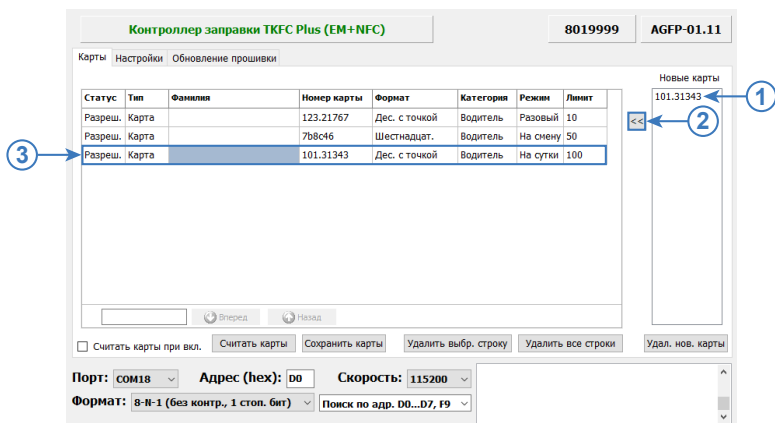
Контроллер заправки TKFC Plus (EM+NFC)

8019999

AGFP-01.11

Карты | Настройки | Обновление прошивки

Новые карты

101.31343

①

②

<<

③

| Статус | Тип | Фамилия | Номер карты | Формат | Категория | Режим | Лимит |
|---|---|---|---|---|---|---|---|
| Разреш. | Карта | | 123.21767 | Дес. с точкой | Водитель | Разовый | 10 |
| Разреш. | Карта | | 7b8c46 | Шестнадцат. | Водитель | На смену | 50 |
| Разреш. | Карта | | 101.31343 | Дес. с точкой | Водитель | На сутки | 100 |

Вперед

Назад

Считать карты при вкл.

Считать карты

Сохранить карты

Удалить выбр. строку

Удалить все строки

Удал. нов. карты

Порт: COM18

Адрес (hex): D0

Скорость: 115200

Формат: 8-N-1 (без контр., 1 стоп. бит)

Поиск по адр. D0...D7, F9